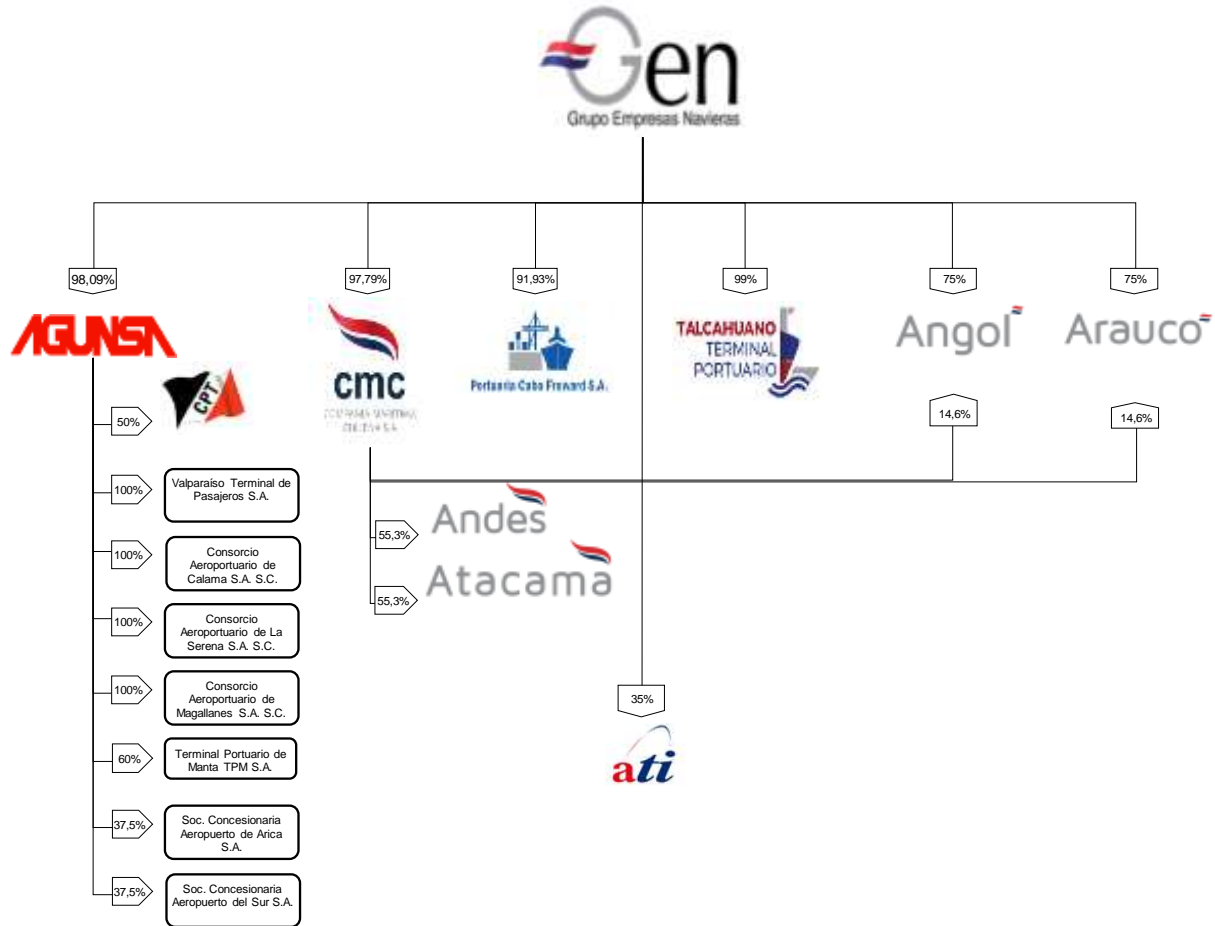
Gen
Grupo Empresas Navieras

98,09%

AGUNSA

97,79%

cmc
COMPAÑIA MARITIMA CHILENA S.A.

91,93%

Portuaria Cabo Froward S.A.

99%

TALCAHUANO TERMINAL PORTUARIO

75%

Angol

75%

Arauco

14,6%

14,6%

50%

CPT

100%
Valparaíso Terminal de Pasajeros S.A.

100%
Consorcio Aeroportuario de Calama S.A. S.C.

100%
Consorcio Aeroportuario de La Serena S.A. S.C.

100%
Consorcio Aeroportuario de Magallanes S.A. S.C.

60%
Terminal Portuario de Manta TPM S.A.

37,5%
Soc. Concesionaria Aeropuerto de Arica S.A.

37,5%
Soc. Concesionaria Aeropuerto del Sur S.A.

55,3%
Andes

55,3%
Atacama

35%
ati